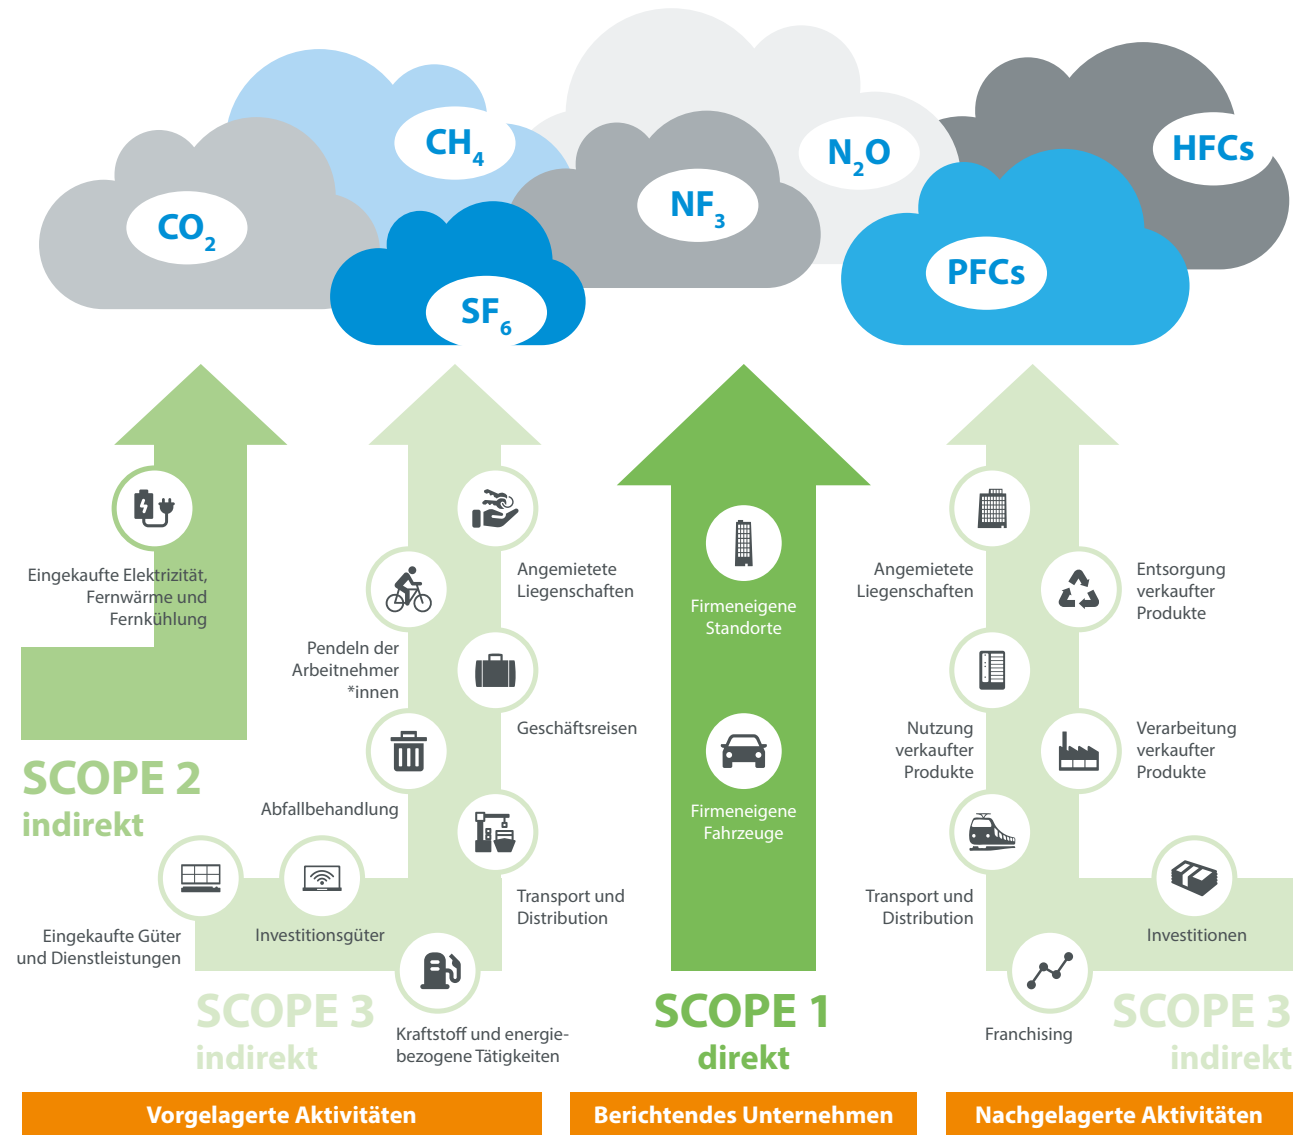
$CO_2$

$CH_4$

$SF_6$

$NF_3$

$N_2O$

HFCs

PFCs

Eingekaufte Elektrizität, Fernwärme und Fernkühlung

SCOPE 2
indirekt

Angemietete Liegenschaften

Pendeln der Arbeitnehmer *innen

Geschäftsreisen

Abfallbehandlung

Transport und Distribution

Eingekaufte Güter und Dienstleistungen

Investitionsgüter

Kraftstoff und energiebezogene Tätigkeiten

SCOPE 3
indirekt

Firmeneigene Standorte

Firmeneigene Fahrzeuge

SCOPE 1
direkt

Angemietete Liegenschaften

Entsorgung verkaufter Produkte

Nutzung verkaufter Produkte

Verarbeitung verkaufter Produkte

Transport und Distribution

Investitionen

Franchising

SCOPE 3
indirekt

Vorgelagerte Aktivitäten

Berichtendes Unternehmen

Nachgelagerte Aktivitäten